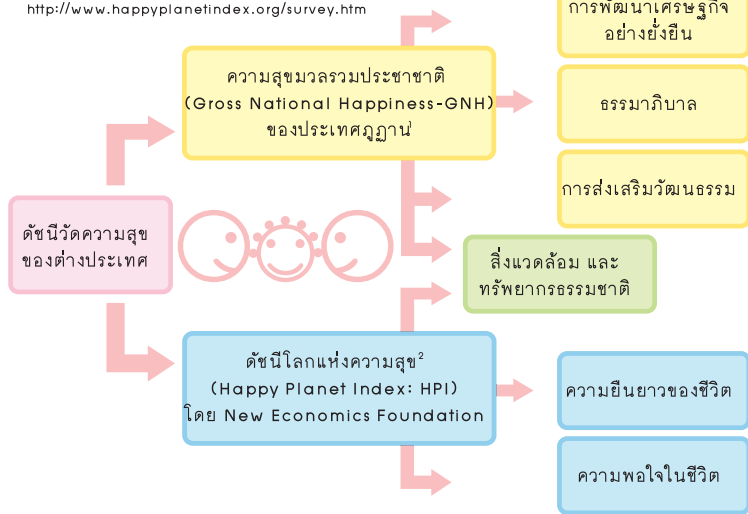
http://www.happyplanetindex.org/survey.htm

ดัชนีวัดความสุขของต่างประเทศ

ความสุขมวลรวมประชาชาติ (Gross National Happiness-GNH) ของประเทศภูฏาน$^1$

การพัฒนาเศรษฐกิจอย่างยั่งยืน

ธรรมาภิบาล

การส่งเสริมวัฒนธรรม

สิ่งแวดล้อม และทรัพยากรธรรมชาติ

ดัชนีโลกแห่งความสุข$^2$ (Happy Planet Index: HPI) โดย New Economics Foundation

ความยืนยาวของชีวิต

ความพอใจในชีวิต